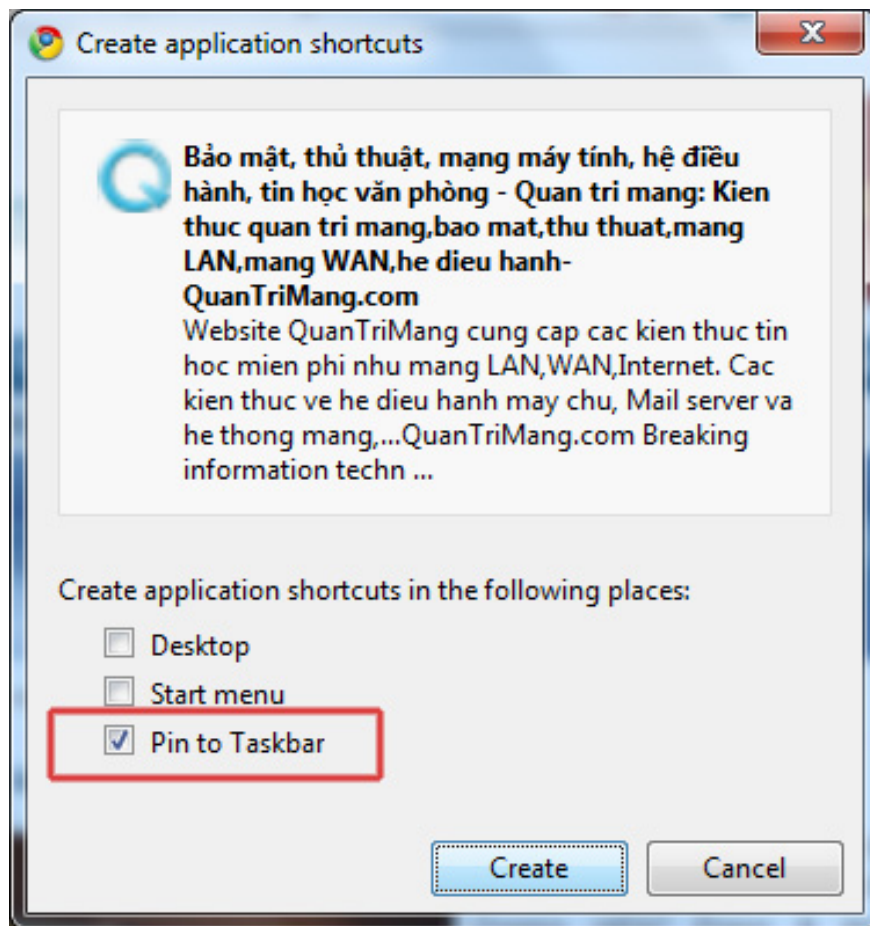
Create application shortcuts

Bảo mật, thủ thuật, mạng máy tính, hệ điều hành, tin học văn phòng - Quan tri mang: Kien thuc quan tri mang,bao mat,thu thuat,mang LAN,mang WAN,he dieu hanh-QuanTriMang.com
Website QuanTriMang cung cap cac kien thuc tin hoc mien phi nhu mang LAN,WAN,Internet. Cac kien thuc ve he dieu hanh may chu, Mail server va he thong mang,...QuanTriMang.com Breaking information techn ...

Create application shortcuts in the following places:

Desktop
Start menu
Pin to Taskbar

Create
Cancel